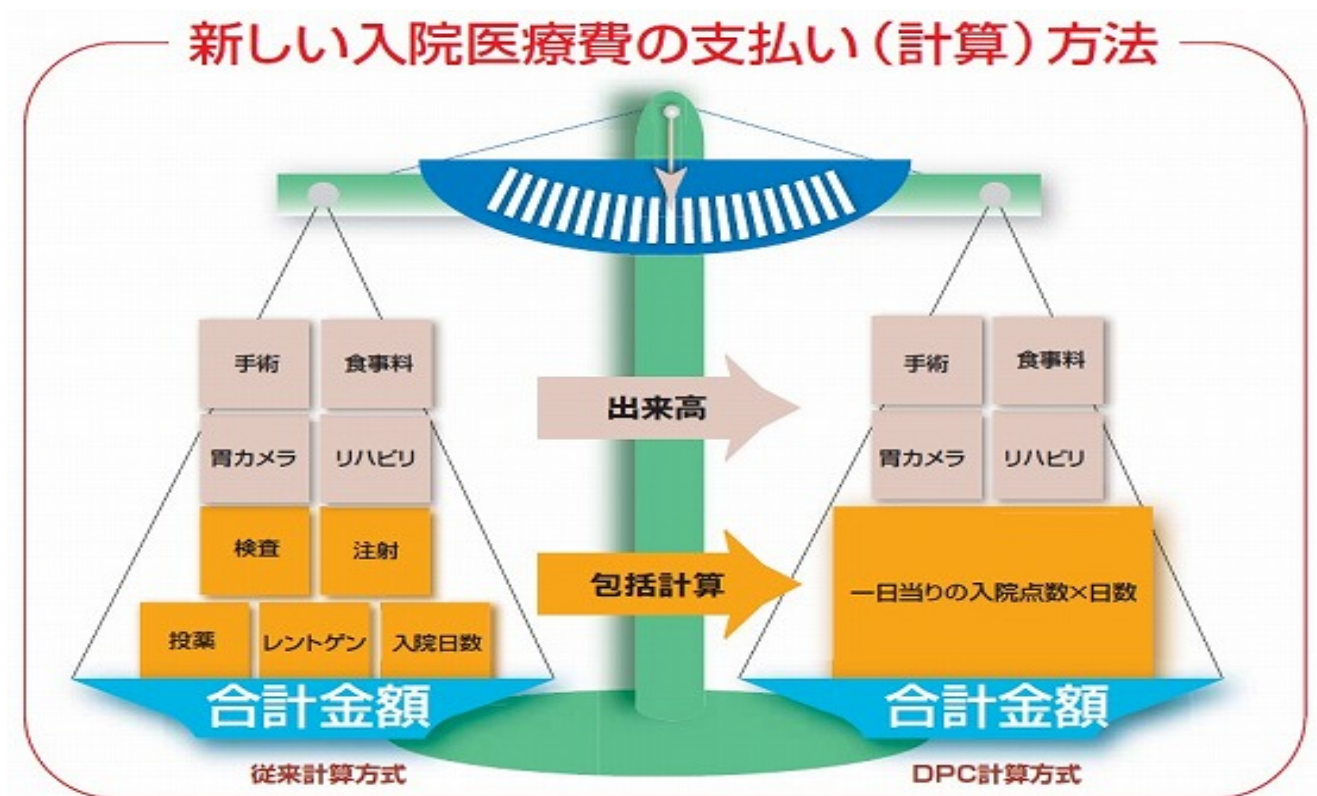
新しい入院医療費の支払い（計算）方法

手術
食事料
胃カメラ
リハビリ
検査
注射
投薬
レントゲン
入院日数
合計金額
従来計算方式

出来高
包括計算

手術
食事料
胃カメラ
リハビリ
一日当りの入院点数×日数
合計金額
DPC計算方式